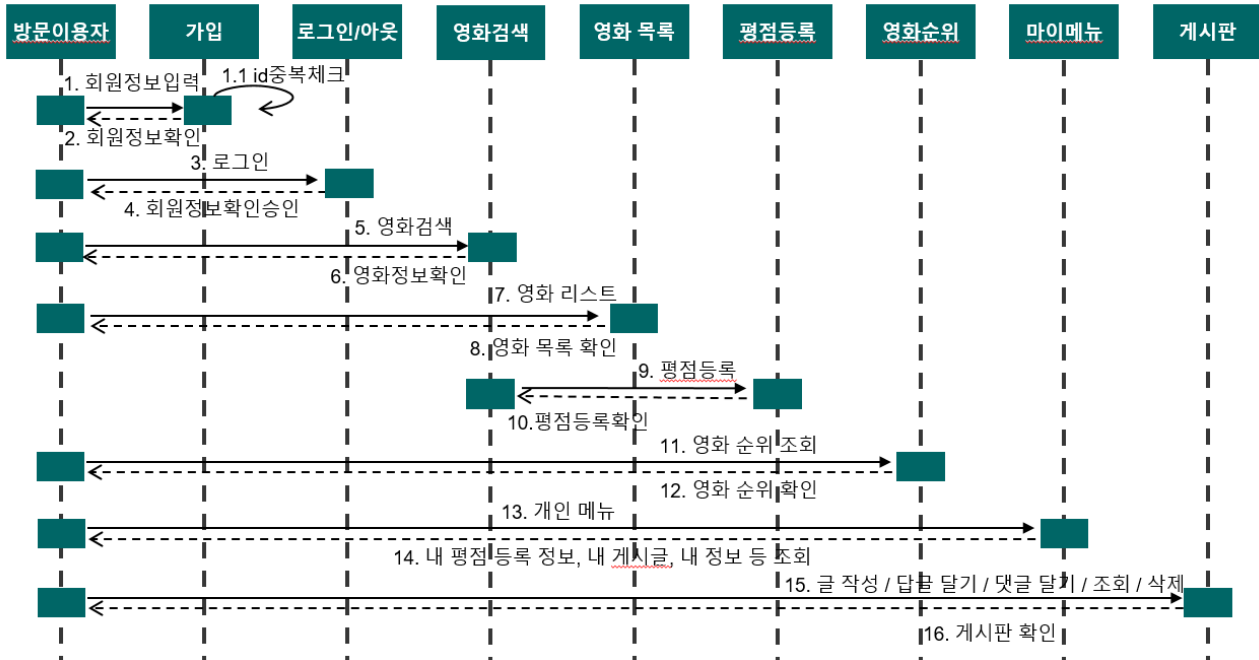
방문이용자

가입

로그인/아웃

영화검색

영화 목록

평점등록

영화순위

마이메뉴

게시판

1. 회원정보입력

1.1 id중복체크

2. 회원정보확인

3. 로그인

4. 회원정보확인승인

5. 영화검색

6. 영화정보확인

7. 영화 리스트

8. 영화 목록 확인

9. 평점등록

10.평점등록확인

11. 영화 순위 조회

12. 영화 순위 확인

13. 개인 메뉴

14. 내 평점 등록 정보, 내 게시글, 내 정보 등 조회

15. 글 작성 / 답글 달기 / 댓글 달기 / 조회 / 삭제

16. 게시판 확인